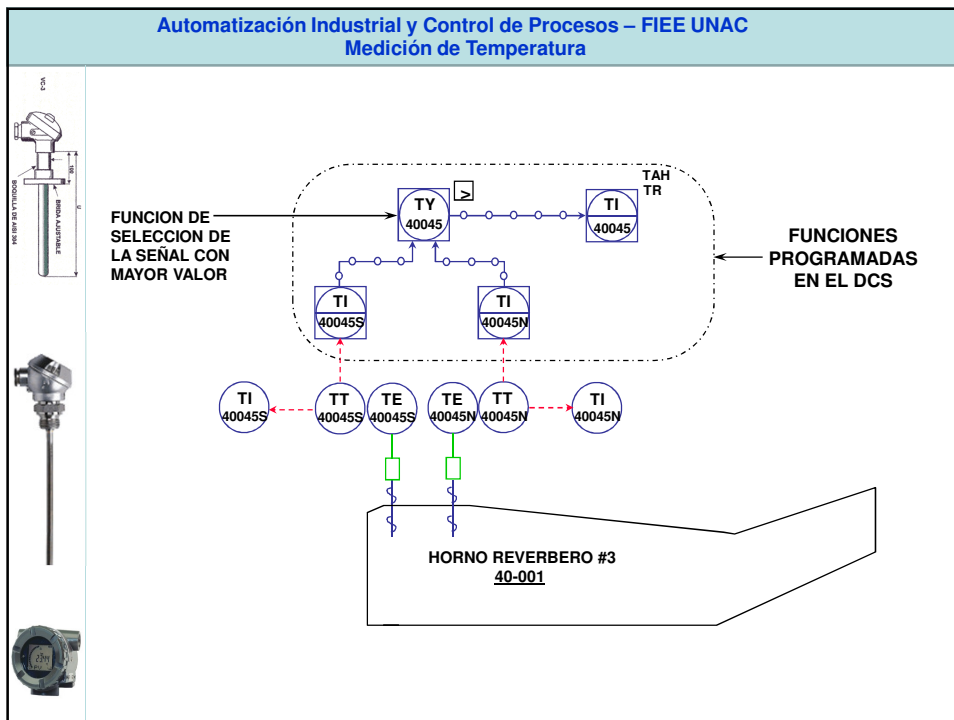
Automatización Industrial y Control de Procesos – FIEE UNAC
Medición de Temperatura

VC-3
BOQUILLA DE AISI 304
BRIDA AJUSTABLE
150
U

FUNCION DE SELECCION DE LA SEÑAL CON MAYOR VALOR

TY
40045
>

TI
40045

TAH
TR

FUNCIONES PROGRAMADAS EN EL DCS

TI
40045S

TI
40045N

TI
40045S

TT
40045S

TE
40045S

TE
40045N

TT
40045N

TI
40045N

HORNO REVERBERO #3
40-001